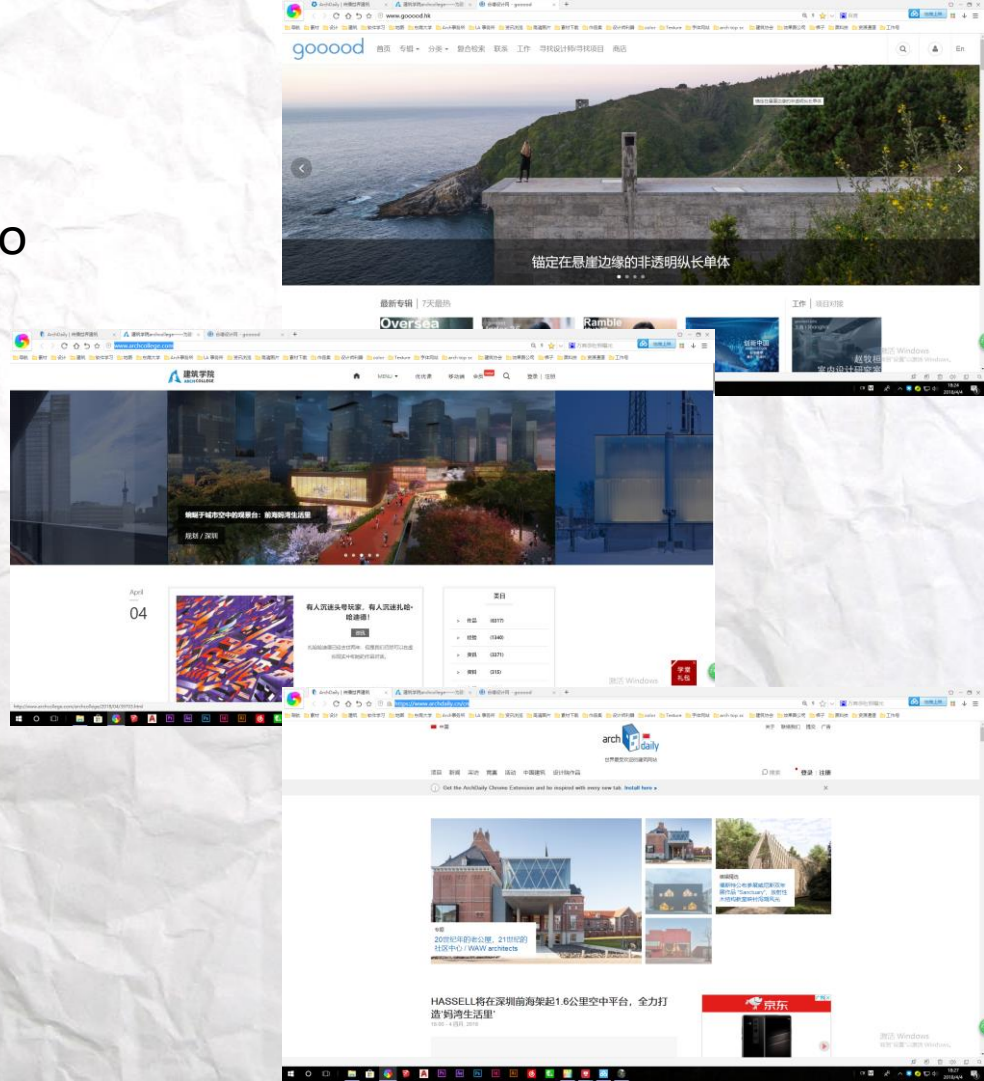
o

www.gooood.hk

gooood 首页 专辑 分类 聚合检索 联系 工作 寻找设计师/寻找项目 商店

锚定在悬崖边缘的非透明纵长单体

最新专辑 | 7天最热

Oversea

Ramble

工作 | 项目对接

赵敏相

激活 Windows

www.archcollege.com

建筑学院 ARCHCOLLEGE

MENU 优秀课 移动端 登录 | 注册

悬挂于城市空中的观景台：前海妈湾生活里

规划 / 深圳

April 04

有人沉迷头号玩家，有人沉迷扎哈·哈迪德！

栏目

激活 Windows

https://www.archdaily.cn/cn

arch daily

世界最受欢迎的建筑网站

Get the ArchDaily Chrome Extension and be inspired with every new tab. Install here »

登录 | 注册

20世纪早期老公寓，21世纪的社区中心 / WAW architects

HASSELL将在深圳前海架起1.6公里空中平台，全力打造'妈湾生活里'

京东

激活 Windows